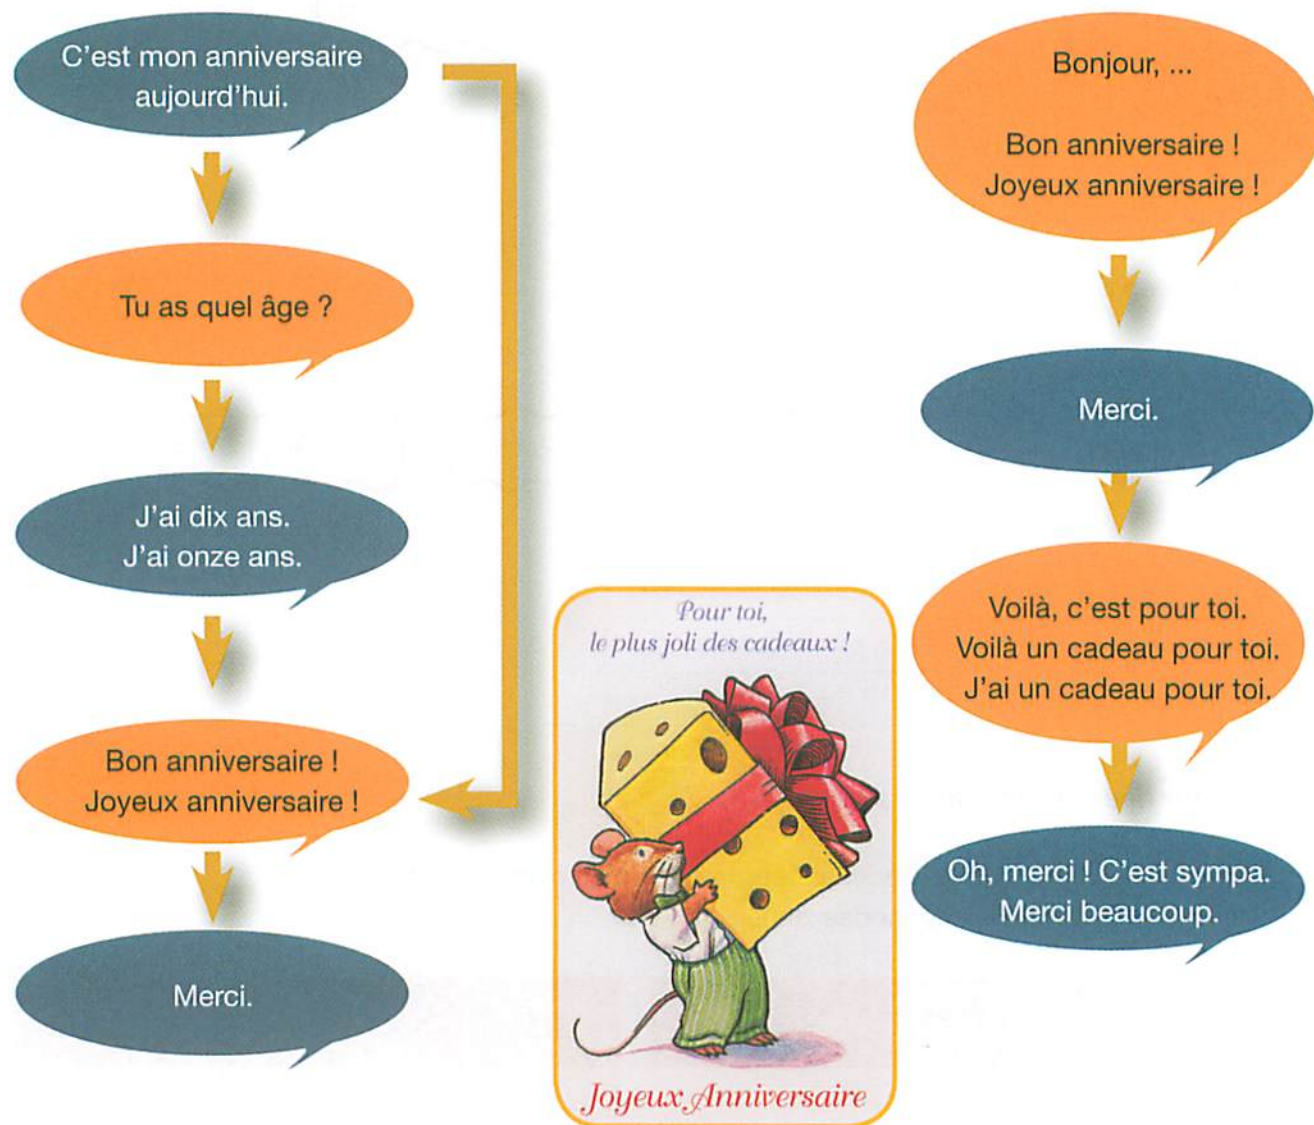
C'est mon anniversaire aujourd'hui.

Tu as quel âge ?

J'ai dix ans.
J'ai onze ans.

Bon anniversaire !
Joyeux anniversaire !

Merci.

Pour toi,
le plus joli des cadeaux !

Joyeux Anniversaire

Bonjour, ...

Bon anniversaire !
Joyeux anniversaire !

Merci.

Voilà, c'est pour toi.
Voilà un cadeau pour toi.
J'ai un cadeau pour toi.

Oh, merci ! C'est sympa.
Merci beaucoup.